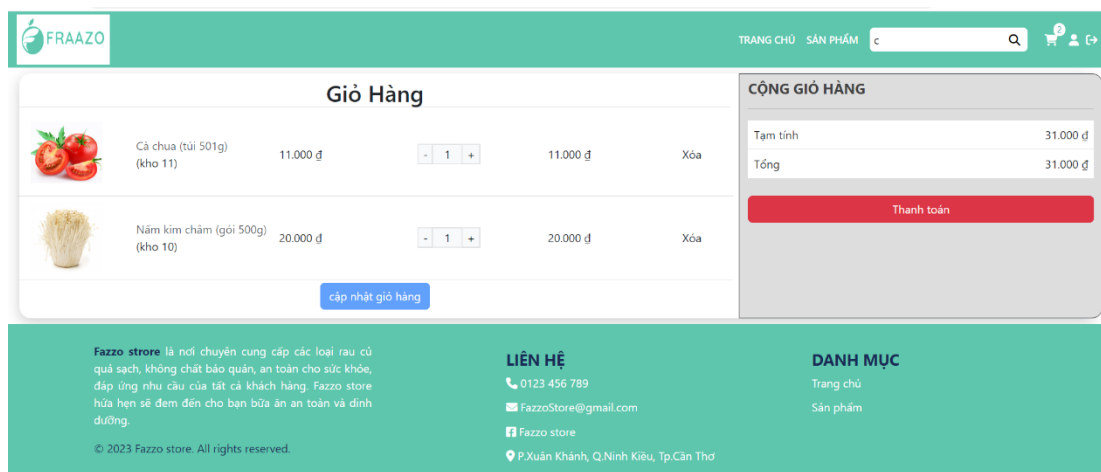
FRAAZO

TRANG CHỦ SẢN PHẨM c

2

Giỏ Hàng

| | | | | | |
|---|---|---|---|---|---|
| | Cà chua (túi 501g) (kho 11) | 11.000 ₫ | - 1 + | 11.000 ₫ | Xóa |
| | Nấm kim châm (gói 500g) (kho 10) | 20.000 ₫ | - 1 + | 20.000 ₫ | Xóa |

cập nhật giỏ hàng

CỘNG GIỎ HÀNG

| | |
|---|---|
| Tạm tính | 31.000 ₫ |
| Tổng | 31.000 ₫ |

Thanh toán

Fazzo store là nơi chuyên cung cấp các loại rau củ quả sạch, không chất bảo quản, an toàn cho sức khỏe, đáp ứng nhu cầu của tất cả khách hàng. Fazzo store hứa hẹn sẽ đem đến cho bạn bữa ăn an toàn và dinh dưỡng.

© 2023 Fazzo store. All rights reserved.

LIÊN HỆ

0123 456 789

FazzoStore@gmail.com

Fazzo store

P.Xuân Khánh, Q.Ninh Kiều, Tp.Cần Thơ

DANH MỤC

Trang chủ

Sản phẩm